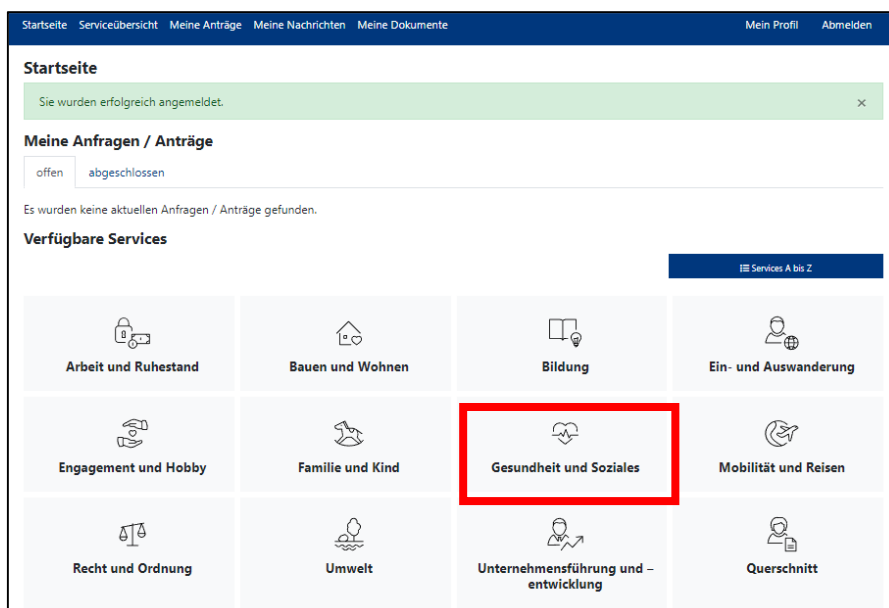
Startseite Serviceübersicht Meine Anträge Meine Nachrichten Meine Dokumente Mein Profil Abmelden

Startseite

Sie wurden erfolgreich angemeldet. ×

Meine Anfragen / Anträge

offen abgeschlossen

Es wurden keine aktuellen Anfragen / Anträge gefunden.

Verfügbare Services

Services A bis Z

Arbeit und Ruhestand

Bauen und Wohnen

Bildung

Ein- und Auswanderung

Engagement und Hobby

Familie und Kind

Gesundheit und Soziales

Mobilität und Reisen

Recht und Ordnung

Umwelt

Unternehmensführung und –entwicklung

Querschnitt